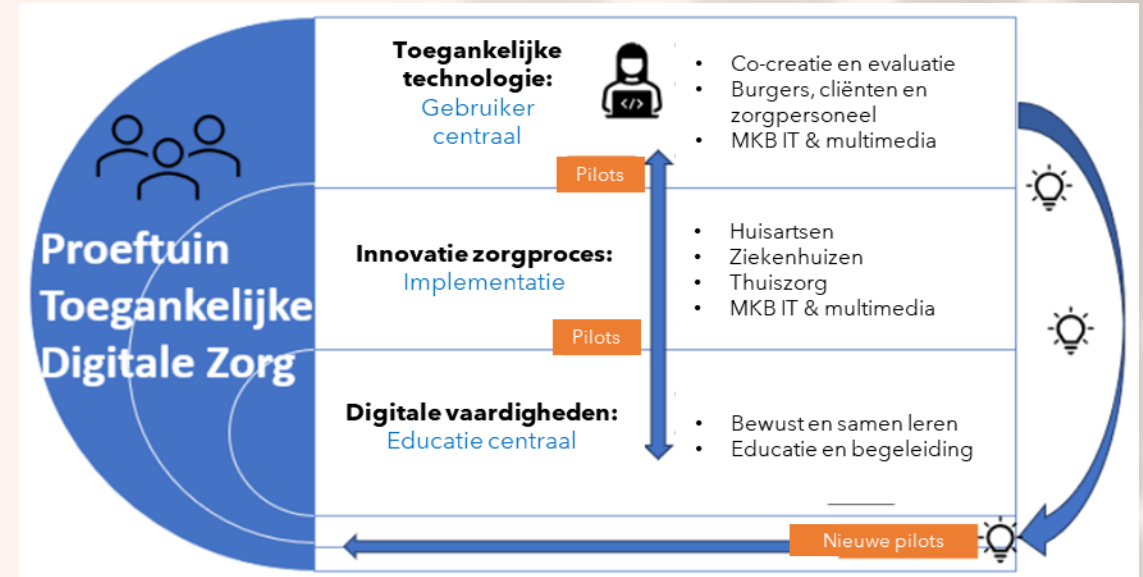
Proeftuin Toegankelijke Digitale Zorg

Toegankelijke technologie:
Gebruiker centraal

• Co-creatie en evaluatie
• Burgers, cliënten en zorgpersoneel
• MKB IT & multimedia

Pilots

Innovatie zorgproces:
Implementatie

• Huisartsen
• Ziekenhuizen
• Thuiszorg
• MKB IT & multimedia

Pilots

Digitale vaardigheden:
Educatie centraal

• Bewust en samen leren
• Educatie en begeleiding

Nieuwe pilots